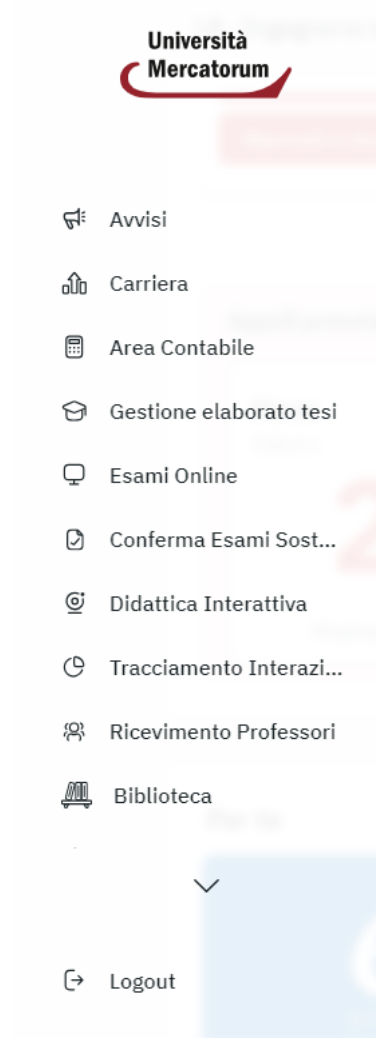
Università
Mercatorum

Avvisi

Carriera

Area Contabile

Gestione elaborato tesi

Esami Online

Conferma Esami Sost...

Didattica Interattiva

Tracciamento Interazi...

Ricevimento Professori

Biblioteca

Logout